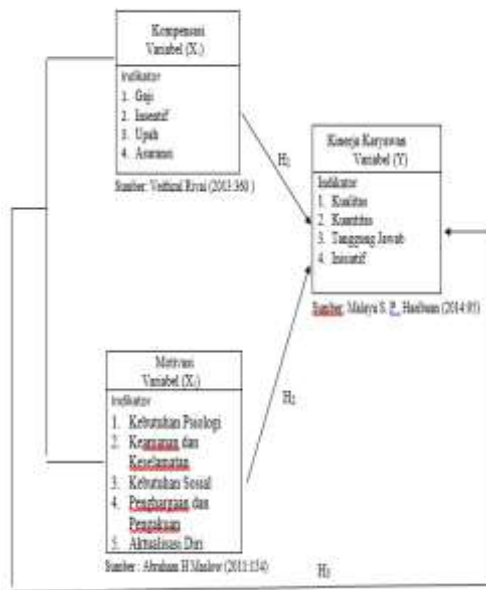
Kompensasi
Variabel ($X_1$)

Indikator
1. Gaji
2. Insentif
3. Upah
4. Asuransi

Sumber: Veithzal Rivai (2013:360)

$H_1$

Kinerja Karyawan
Variabel (Y)

Indikator
1. Kualitas
2. Kuantitas
3. Tanggung Jawab
4. Inisiatif

Sumber: Malayu S. P. Hasibuan (2014:95)

Motivasi
Variabel ($X_2$)

Indikator
1. Kebutuhan Fisiologi
2. Keamanan dan Keselamatan
3. Kebutuhan Sosial
4. Penghargaan dan Pengakuan
5. Aktualisasi Diri

Sumber: Abraham H Maslow (2013:134)

$H_2$

$H_3$